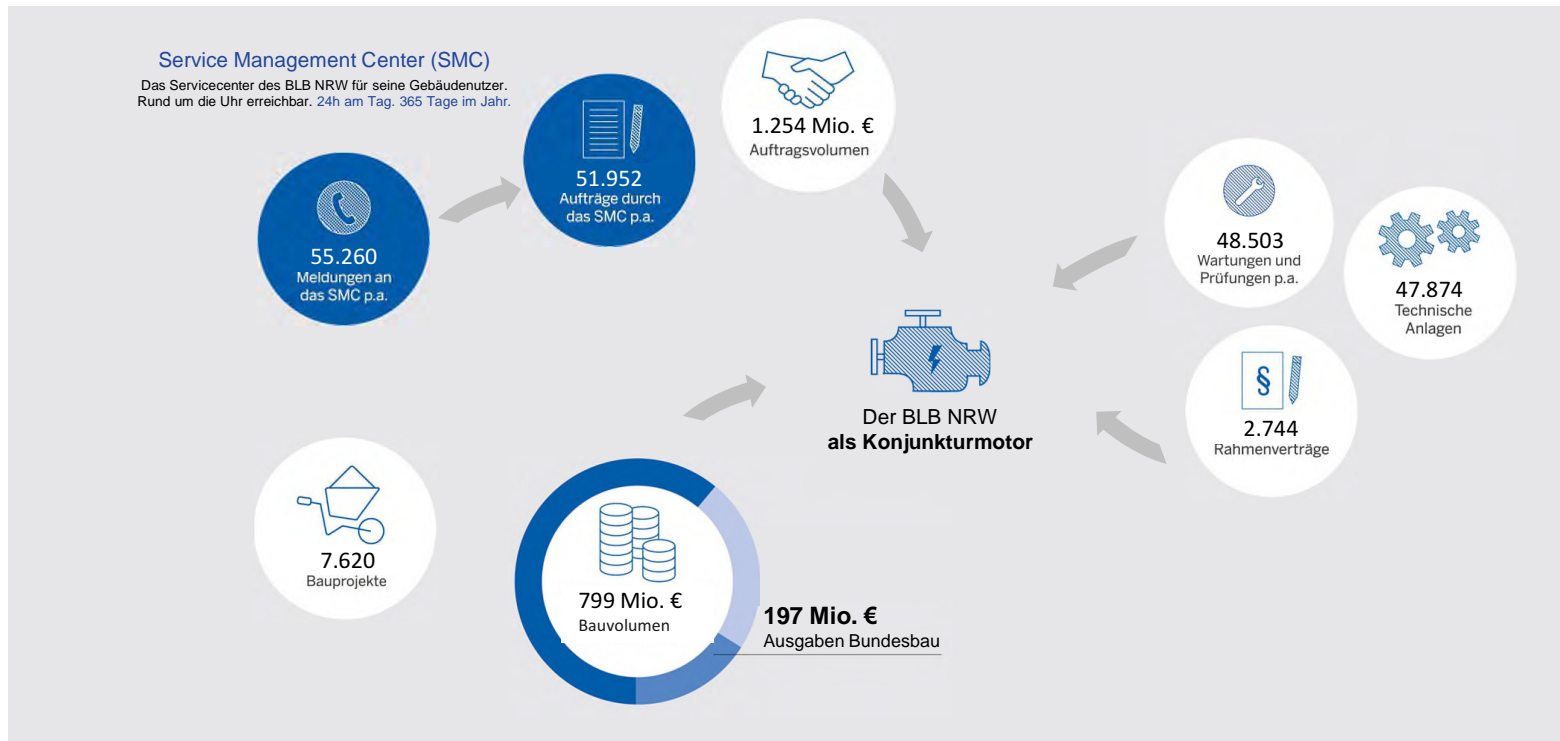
Service Management Center (SMC)

Das Servicecenter des BLB NRW für seine Gebäudenutzer. Rund um die Uhr erreichbar. 24h am Tag. 365 Tage im Jahr.

55.260
Meldungen an das SMC p.a.

51.952
Aufträge durch das SMC p.a.

1.254 Mio. €
Auftragsvolumen

48.503
Wartungen und Prüfungen p.a.

47.874
Technische Anlagen

Der BLB NRW
als Konjunkturmotor

2.744
Rahmenverträge

7.620
Bauprojekte

799 Mio. €
Bauvolumen

197 Mio. €
Ausgaben Bundesbau